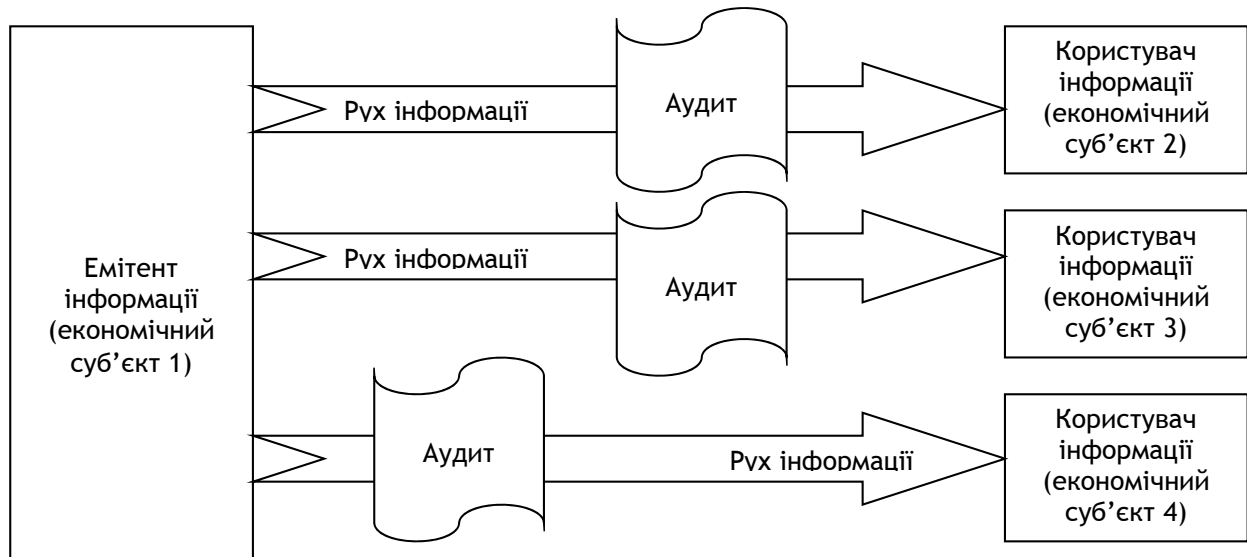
Емітент інформації (економічний суб’єкт 1)

Рух інформації

Аудит

Користувач інформації (економічний суб’єкт 2)

Рух інформації

Аудит

Користувач інформації (економічний суб’єкт 3)

Аудит

Рух інформації

Користувач інформації (економічний суб’єкт 4)